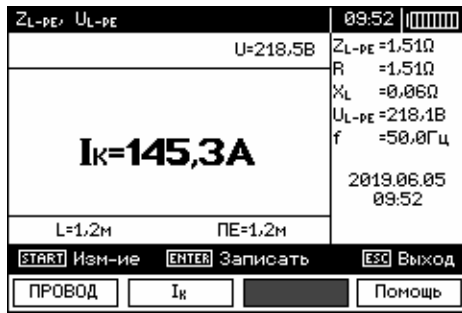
$Z_{L-PE}$, $U_{L-PE}$

09:52

U=218,5В

$Z_{L-PE}$ =1,51Ω
R =1,51Ω
$X_L$ =0,06Ω
$U_{L-PE}$ =218,1В
f =50,0Гц

$I_K$=145,3А

2019.06.05
09:52

L=1,2м

ПЕ=1,2м

START Изм-ие ENTER Записать ESC Выход

ПРОВОД

$I_K$

Помощь